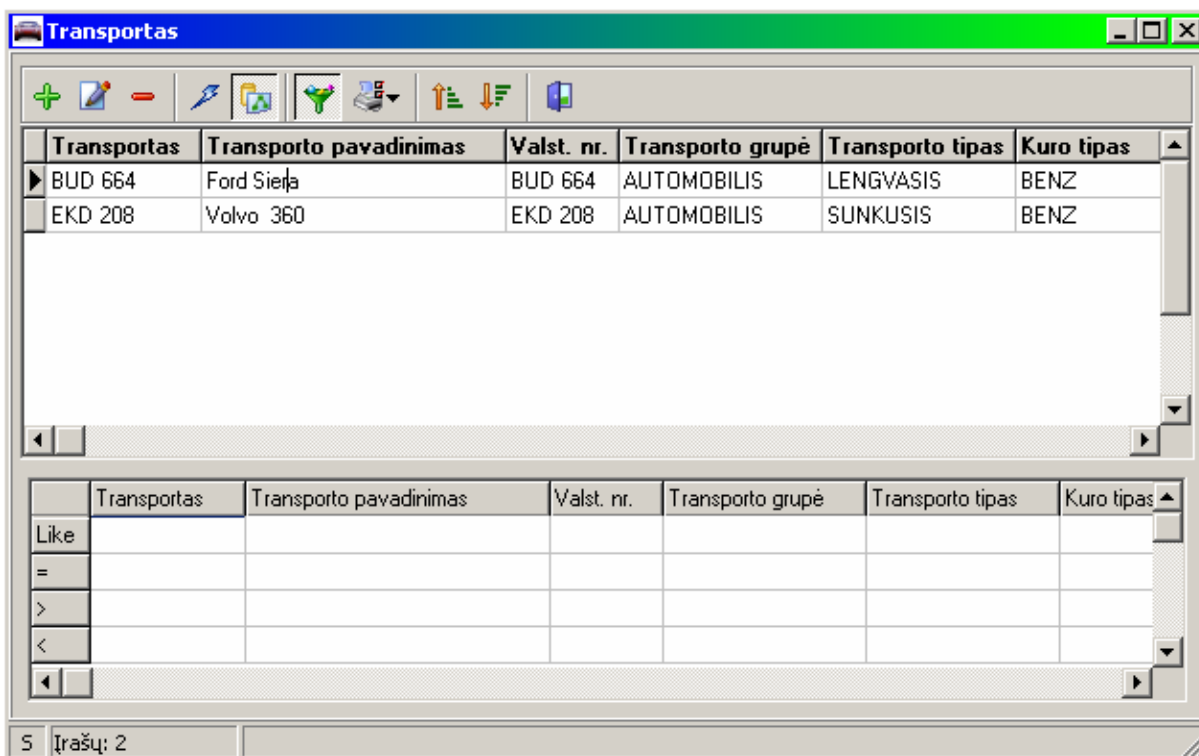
Transportas

| Transportas | Transporto pavadinimas | Valst. nr. | Transporto grupė | Transporto tipas | Kuro tipas |
|---|---|---|---|---|---|
| BUD 664 | Ford Siera | BUD 664 | AUTOMOBILIS | LENGVASIS | BENZ |
| EKD 208 | Volvo 360 | EKD 208 | AUTOMOBILIS | SUNKUSIS | BENZ |

| | Transportas | Transporto pavadinimas | Valst. nr. | Transporto grupė | Transporto tipas | Kuro tipas |
|---|---|---|---|---|---|---|
| Like | | | | | | |
| = | | | | | | |
| > | | | | | | |
| < | | | | | | |

S Įrašų: 2